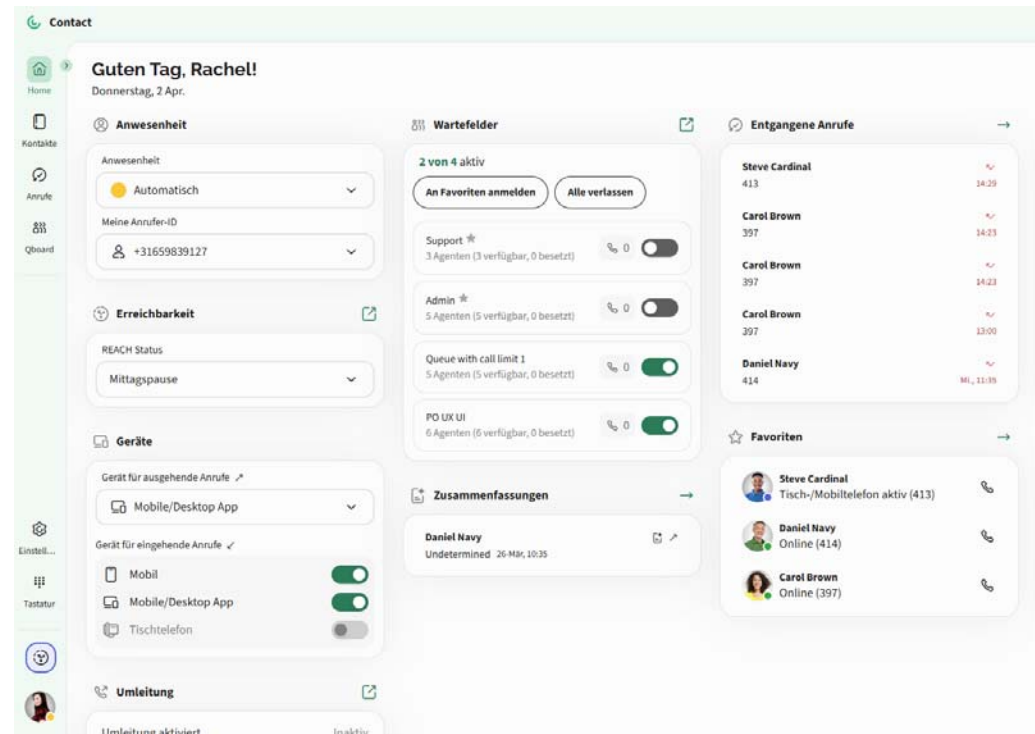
Contact

Home
Kontakte
Anrufe
Qboard
Einstell...
Tastatur

Guten Tag, Rachel!
Donnerstag, 2 Apr.

Anwesenheit
Anwesenheit
Automatisch
Meine Anrufer-ID
+31659839127

Erreichbarkeit
REACH Status
Mittagspause

Geräte
Gerät für ausgehende Anrufe
Mobile/Desktop App
Gerät für eingehende Anrufe
Mobil
Mobile/Desktop App
Tischtelefon

Umleitung
Umleitung aktiviert Inaktiv

Wartefelder
2 von 4 aktiv
An Favoriten anmelden
Alle verlassen
Support
3 Agenten (3 verfügbar, 0 besetzt) 0
Admin
5 Agenten (5 verfügbar, 0 besetzt) 0
Queue with call limit 1
5 Agenten (5 verfügbar, 0 besetzt) 0
PO UX UI
6 Agenten (6 verfügbar, 0 besetzt) 0

Zusammenfassungen
Daniel Navy
Undetermined 26-Mär, 10:35

Entgangene Anrufe
Steve Cardinal
413 14:29
Carol Brown
397 14:23
Carol Brown
397 14:23
Carol Brown
397 13:00
Daniel Navy
414 Mi., 11:35

Favoriten
Steve Cardinal
Tisch-/Mobiltelefon aktiv (413)
Daniel Navy
Online (414)
Carol Brown
Online (397)